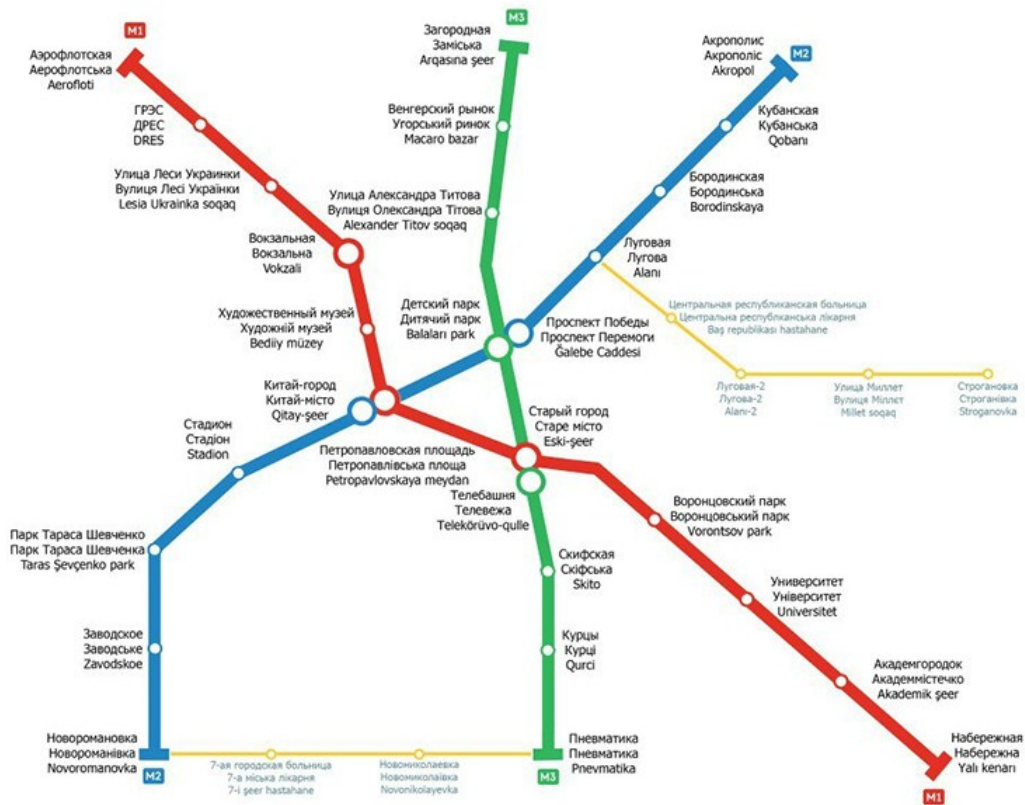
M1
Аэрофлотская
Аерофлотська
Aerofloti

ГРЭС
ДРЕС
DRES

Улица Леси Украинки
Вулиця Лесі Українки
Lesia Ukrainka soqaq

Вокзальная
Вокзальна
Vokzali

Художественный музей
Художній музей
Bediiy müzey

Китай-город
Китай-місто
Qitay-şeer

Стадион
Стадион
Stadion

Парк Тараса Шевченко
Парк Тараса Шевченка
Taras Şevçenko park

Заводское
Заводське
Zavodskoe

Новоромановка
Новороманівка
Novoromanovka
M2

M3
Загородная
Замiська
Arqasına şeer

Венгерский рынок
Угорський ринок
Macaro bazar

Улица Александра Титова
Вулиця Олександра Тітова
Alexander Titov soqaq

Детский парк
Дитячий парк
Balaları park

Петропавловская площадь
Петропавлівська площа
Petropavlovskaya meydan

Телебашня
Телевежа
Telekörüvo-qulle

Скифская
Скіфська
Skito

Курцы
Курці
Qurci

Пневматика
Пневматика
Pnevmatika
M3

Акрополис
Акрополіс
Akropol
M2

Кубанская
Кубанська
Qobanı

Бородинская
Бородинська
Borodinskaya

Луговая
Лугова
Alanı

Проспект Победы
Проспект Перемоги
Ğalebe Caddesi

Старый город
Старе місто
Eski-şeer

Центральная республиканская больница
Центральна республіканська лікарня
Baş republikası hastahane

Луговая-2
Лугова-2
Alanı-2

Улица Миллет
Вулиця Міллет
Millet soqaq

Строгановка
Строганівка
Stroganovka

Воронцовский парк
Воронцовський парк
Vorontsov park

Университет
Університет
Universitet

Академгородок
Академмістечко
Akademik şeer

Набережная
Набережна
Yalı kenarı
M1

7-ая городская больница
7-а міська лікарня
7-i şeer hastahane

Новониколаевка
Новониколаївка
Novonikolayevka